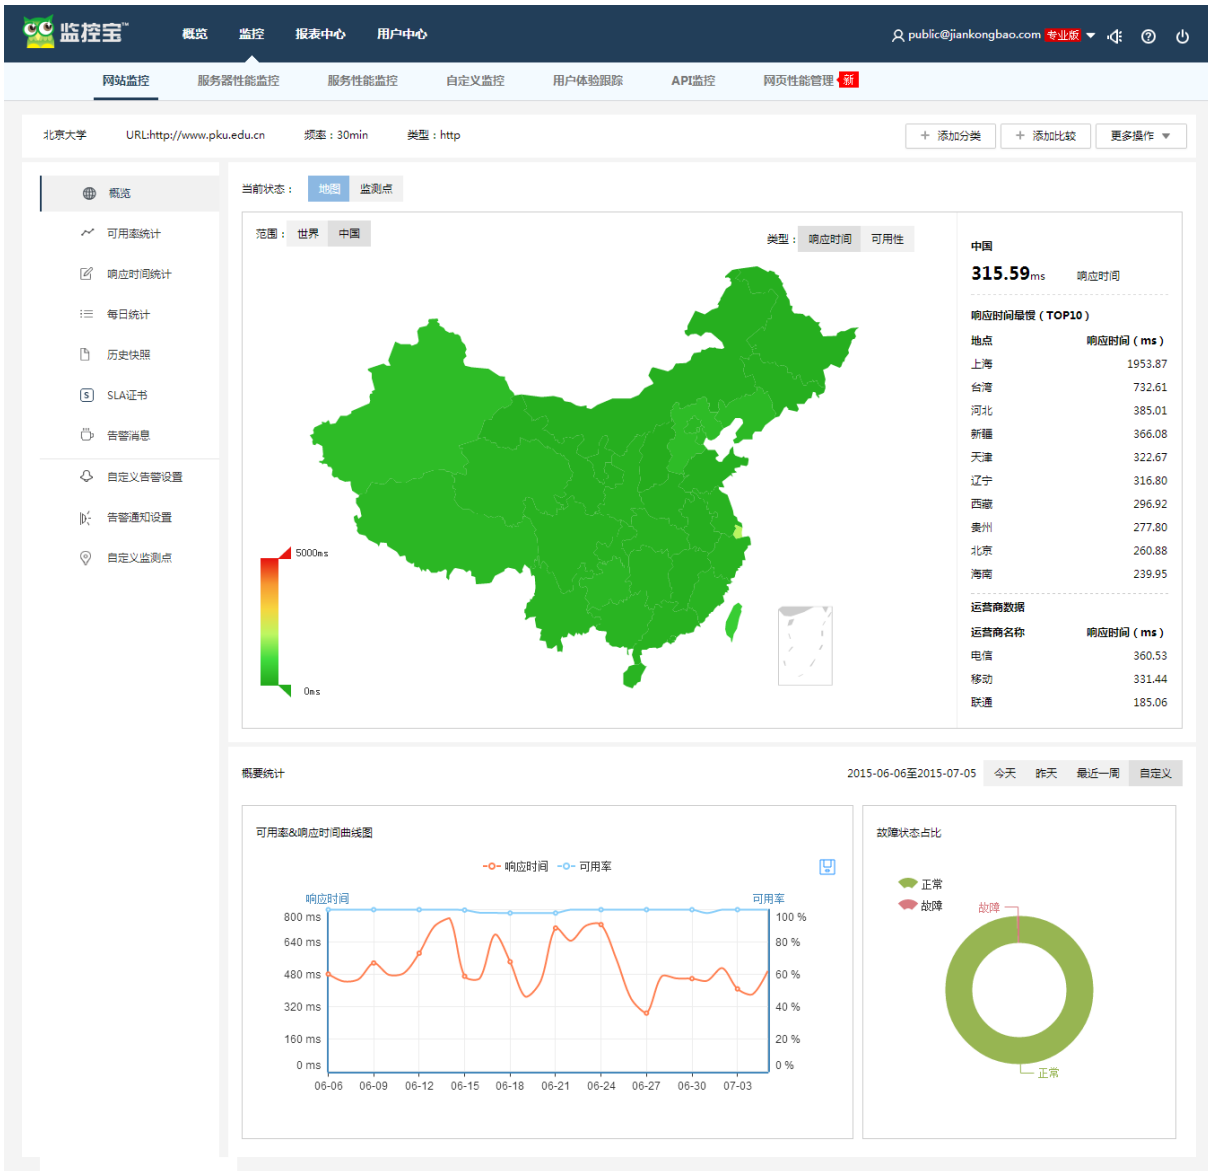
监控宝™ 概览 监控 报表中心 用户中心 public@jiankongbao.com 专业版

网站监控 服务器性能监控 服务性能监控 自定义监控 用户体验跟踪 API监控 网页性能管理 新

北京大学 URL:http://www.pku.edu.cn 频率：30min 类型：http

＋ 添加分类 ＋ 添加比较 更多操作

概览
可用率统计
响应时间统计
每日统计
历史快照
SLA证书
告警消息
自定义告警设置
告警通知设置
自定义监测点

当前状态： 地图 监测点

范围： 世界 中国

类型： 响应时间 可用性

5000ms
0ms

中国
315.59ms 响应时间

响应时间最慢（TOP10）

| 地点 | 响应时间（ms） |
|---|---|
| 上海 | 1953.87 |
| 台湾 | 732.61 |
| 河北 | 385.01 |
| 新疆 | 366.08 |
| 天津 | 322.67 |
| 辽宁 | 316.80 |
| 西藏 | 296.92 |
| 贵州 | 277.80 |
| 北京 | 260.88 |
| 海南 | 239.95 |

运营商数据

| 运营商名称 | 响应时间（ms） |
|---|---|
| 电信 | 360.53 |
| 移动 | 331.44 |
| 联通 | 185.06 |

概要统计

2015-06-06至2015-07-05 今天 昨天 最近一周 自定义

可用率&响应时间曲线图

响应时间 可用率

响应时间 可用率

800 ms 640 ms 480 ms 320 ms 160 ms 0 ms

100 % 80 % 60 % 40 % 20 % 0 %

06-06 06-09 06-12 06-15 06-18 06-21 06-24 06-27 06-30 07-03

故障状态占比

正常
故障

故障
正常